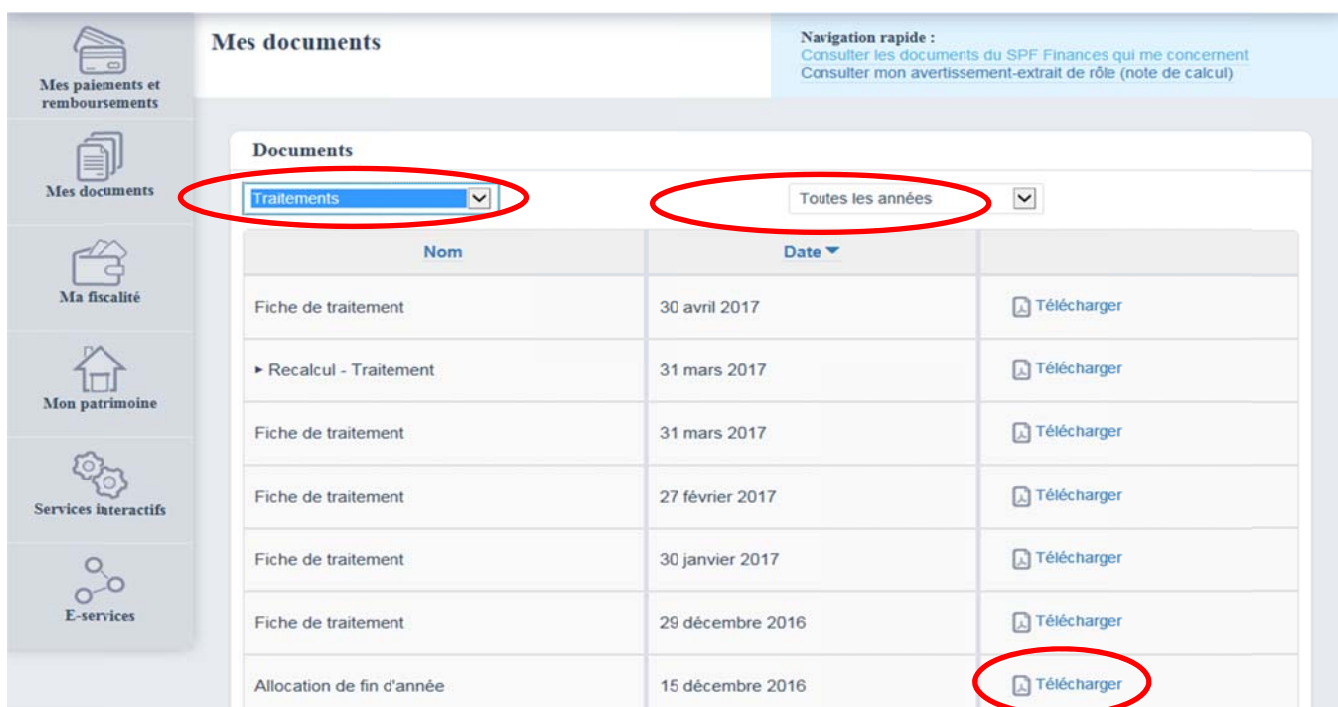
Mes paiements et remboursements

Mes documents

Ma fiscalité

Mon patrimoine

Services interactifs

E-services

Mes documents

Navigation rapide :
Consulter les documents du SPF Finances qui me concernent
Consulter mon avertissement-extrait de rôle (note de calcul)

Documents

Traitements

Toutes les années

| Nom | Date | |
|---|---|---|
| Fiche de traitement | 30 avril 2017 | Télécharger |
| ▸ Recalcul - Traitement | 31 mars 2017 | Télécharger |
| Fiche de traitement | 31 mars 2017 | Télécharger |
| Fiche de traitement | 27 février 2017 | Télécharger |
| Fiche de traitement | 30 janvier 2017 | Télécharger |
| Fiche de traitement | 29 décembre 2016 | Télécharger |
| Allocation de fin d'année | 15 décembre 2016 | Télécharger |